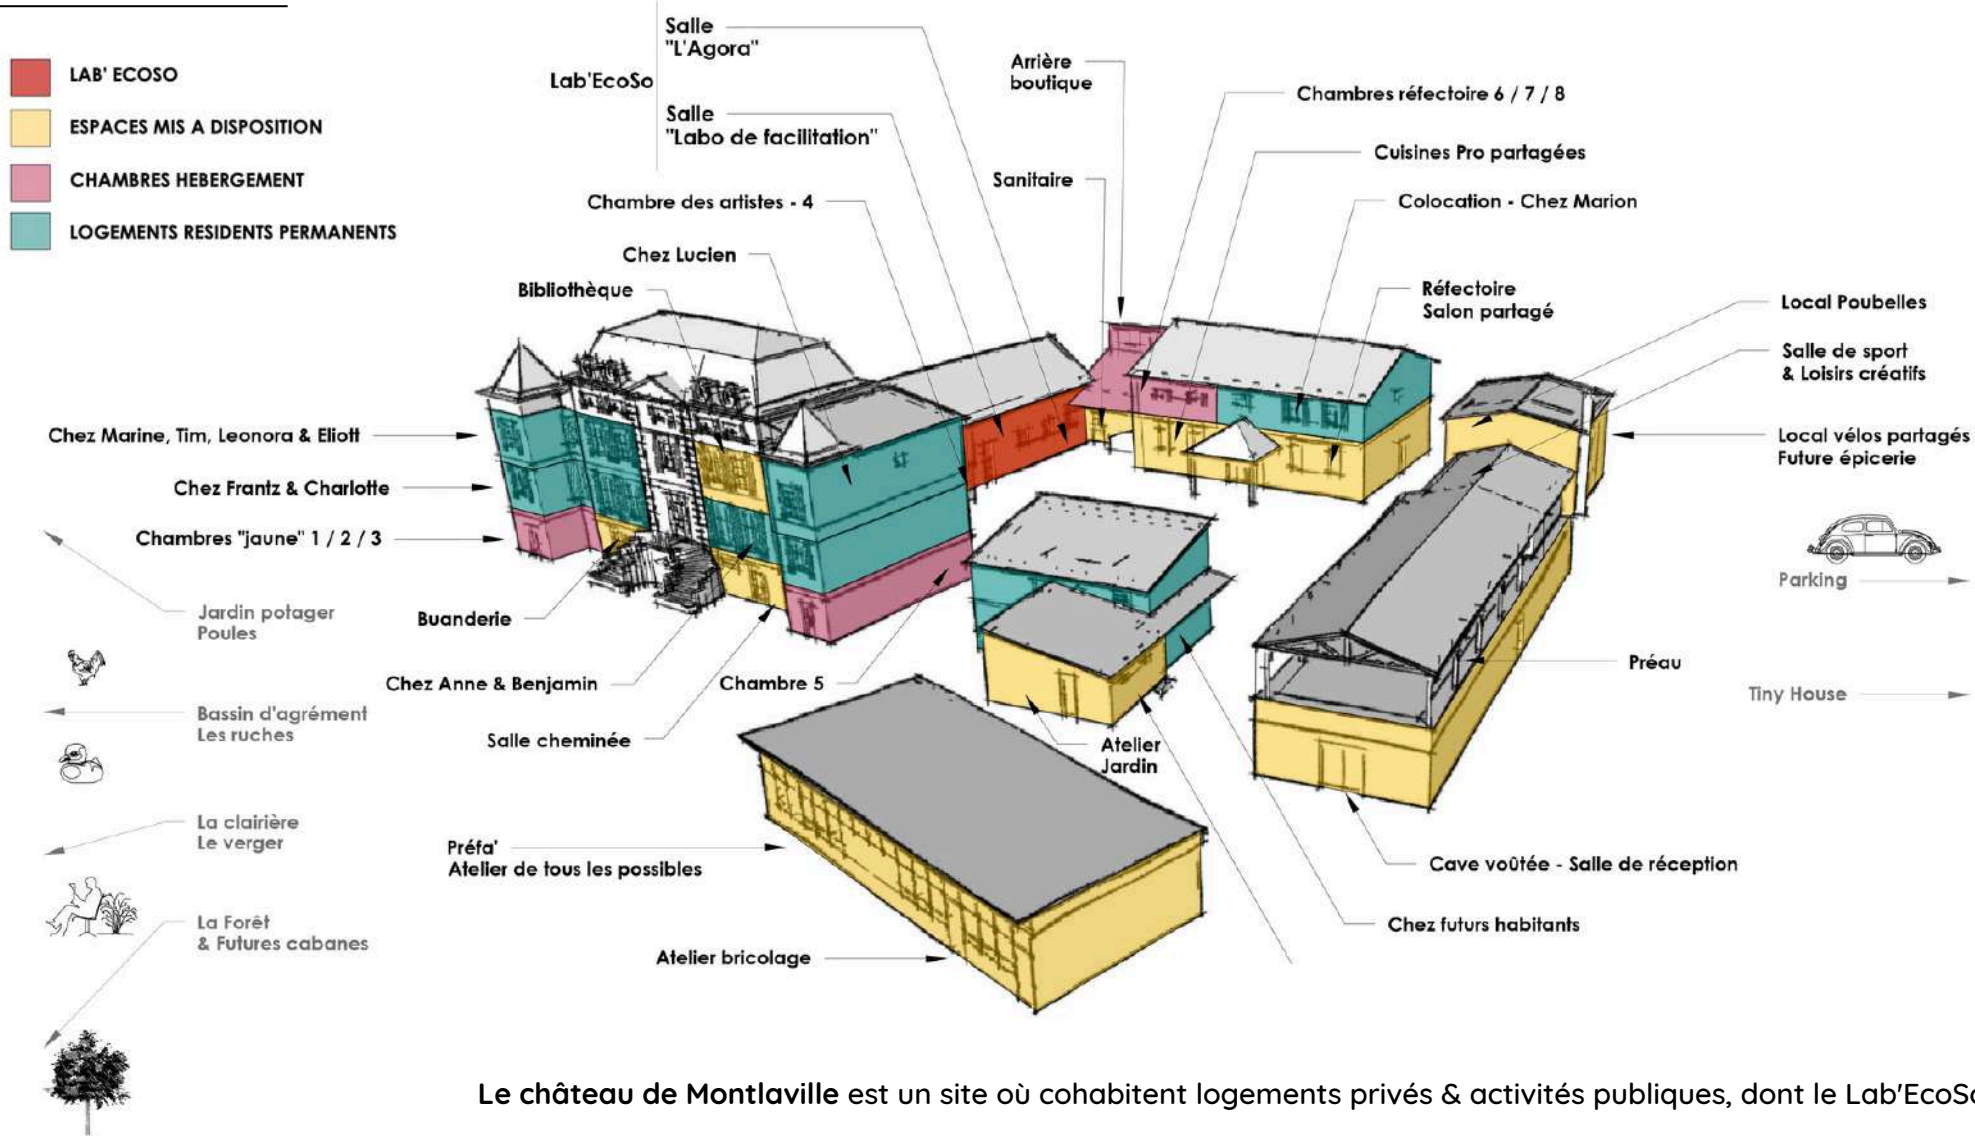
LAB' ECOSO
ESPACES MIS A DISPOSITION
CHAMBRES HEBERGEMENT
LOGEMENTS RESIDENTS PERMANENTS

Lab'EcoSo
Salle "L'Agora"
Salle "Labo de facilitation"
Arrière boutique
Chambres réfectoire 6 / 7 / 8
Cuisines Pro partagées
Sanitaire
Colocation - Chez Marion
Chambre des artistes - 4
Chez Lucien
Bibliothèque
Réfectoire Salon partagé
Local Poubelles
Salle de sport & Loisirs créatifs
Chez Marine, Tim, Leonora & Eliott
Local vélos partagés Future épicerie
Chez Frantz & Charlotte
Chambres "jaune" 1 / 2 / 3
Parking
Jardin potager Poules
Buanderie
Préau
Chez Anne & Benjamin
Chambre 5
Tiny House
Bassin d'agrément Les ruches
Salle cheminée
Atelier Jardin
La clairière Le verger
Préfa' Atelier de tous les possibles
Cave voûtée - Salle de réception
La Forêt & Futures cabanes
Chez futurs habitants
Atelier bricolage

Le château de Montlaville est un site où cohabitent logements privés & activités publiques, dont le Lab'EcoS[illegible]